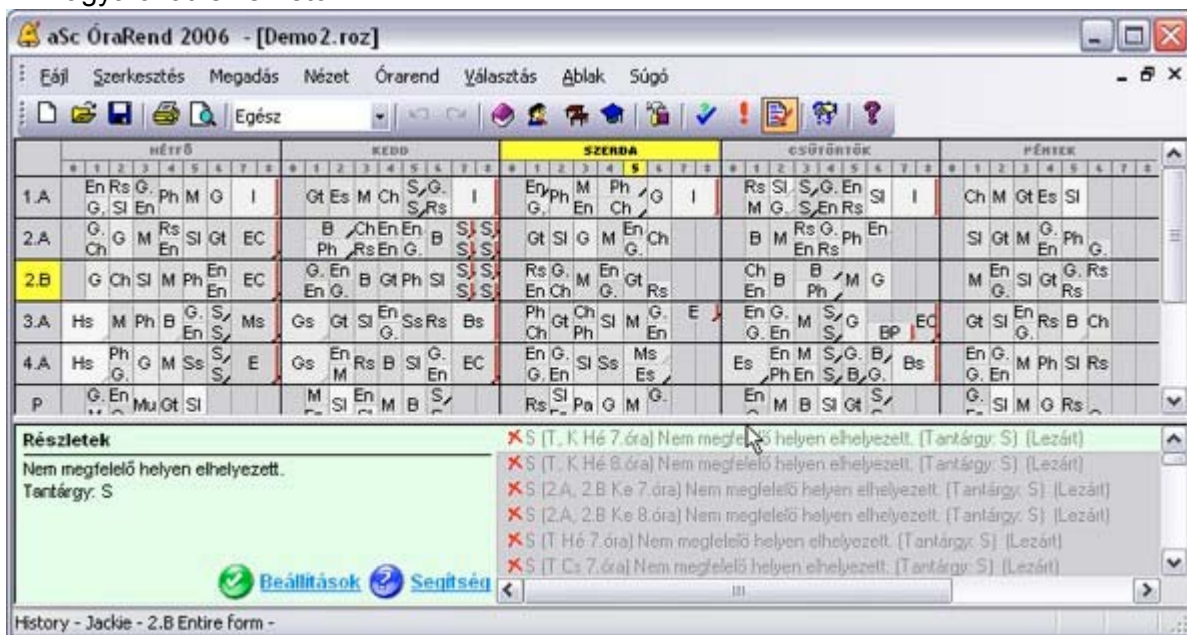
aSc ÓraRend 2006 - [Demo2.roz]

Fájl Szerkesztés Megadás Nézet Órarend Választás Ablak Súgó

Egész

| | HÉTFŐ | KEDD | SZERDA | CSÜTÖRTÖK | PÉNTEK |
|---|---|---|---|---|---|
| | 0 1 2 3 4 5 6 7 8 | 0 1 2 3 4 5 6 7 8 | 0 1 2 3 4 5 6 7 8 | 0 1 2 3 4 5 6 7 8 | 0 1 2 3 4 5 6 7 8 |
| 1.A | En G. Rs SI G. En Ph M G I | Gt Es M Ch S G. S Rs I | En G. Ph M En Ph Ch G I | Rs M SI G. S S G. En En Rs SI I | Ch M Gt Es SI |
| 2.A | G. Ch G M Rs En SI Gt EC | B Ph Ch Rs En En En G. B S S S S | Gt SI G M En G. Ch | B M Rs En G. Rs Ph En | SI Gt M G. En Ph G. |
| 2.B | G Ch SI M Ph En En EC | G. En En G. B Gt Ph SI S S S S | Rs En G. Ch M En G. Gt Rs | Ch En B B Ph M G | M En G. SI Gt G. Rs Rs |
| 3.A | Hs M Ph B G. En S S Ms | Gs Gt SI En S Ss Rs Bs | Ph Ch Gt Gt Ch Ph SI M G. En E | En G. G. En M S G BP EC | Gt SI En G. Rs B Ch |
| 4.A | Hs Ph G. G M Ss S S E | Gs En M Rs B SI G. En EC | En G. G. En SI Ss Ms Es | Es En Ph M En S S G. B B G. Bs | En G. G. En M Ph SI Rs |
| P | G. En Mu Gt SI | M SI En M B S | Rs SI Pa G M G. | En M B SI Gt S | G. SI M G Rs |

Részletek
Nem megfelelő helyen elhelyezett.
Tantárgy: S

Beállítások Segítség

S (T, K Hé 7.óra) Nem megfelelő helyen elhelyezett. (Tantárgy: S) (Lezárt)
S (T, K Hé 8.óra) Nem megfelelő helyen elhelyezett. (Tantárgy: S) (Lezárt)
S (2.A, 2.B Ke 7.óra) Nem megfelelő helyen elhelyezett. (Tantárgy: S) (Lezárt)
S (2.A, 2.B Ke 8.óra) Nem megfelelő helyen elhelyezett. (Tantárgy: S) (Lezárt)
S (T Hé 7.óra) Nem megfelelő helyen elhelyezett. (Tantárgy: S) (Lezárt)
S (T Cs 7.óra) Nem megfelelő helyen elhelyezett. (Tantárgy: S) (Lezárt)

History - Jackie - 2.B Entire form -